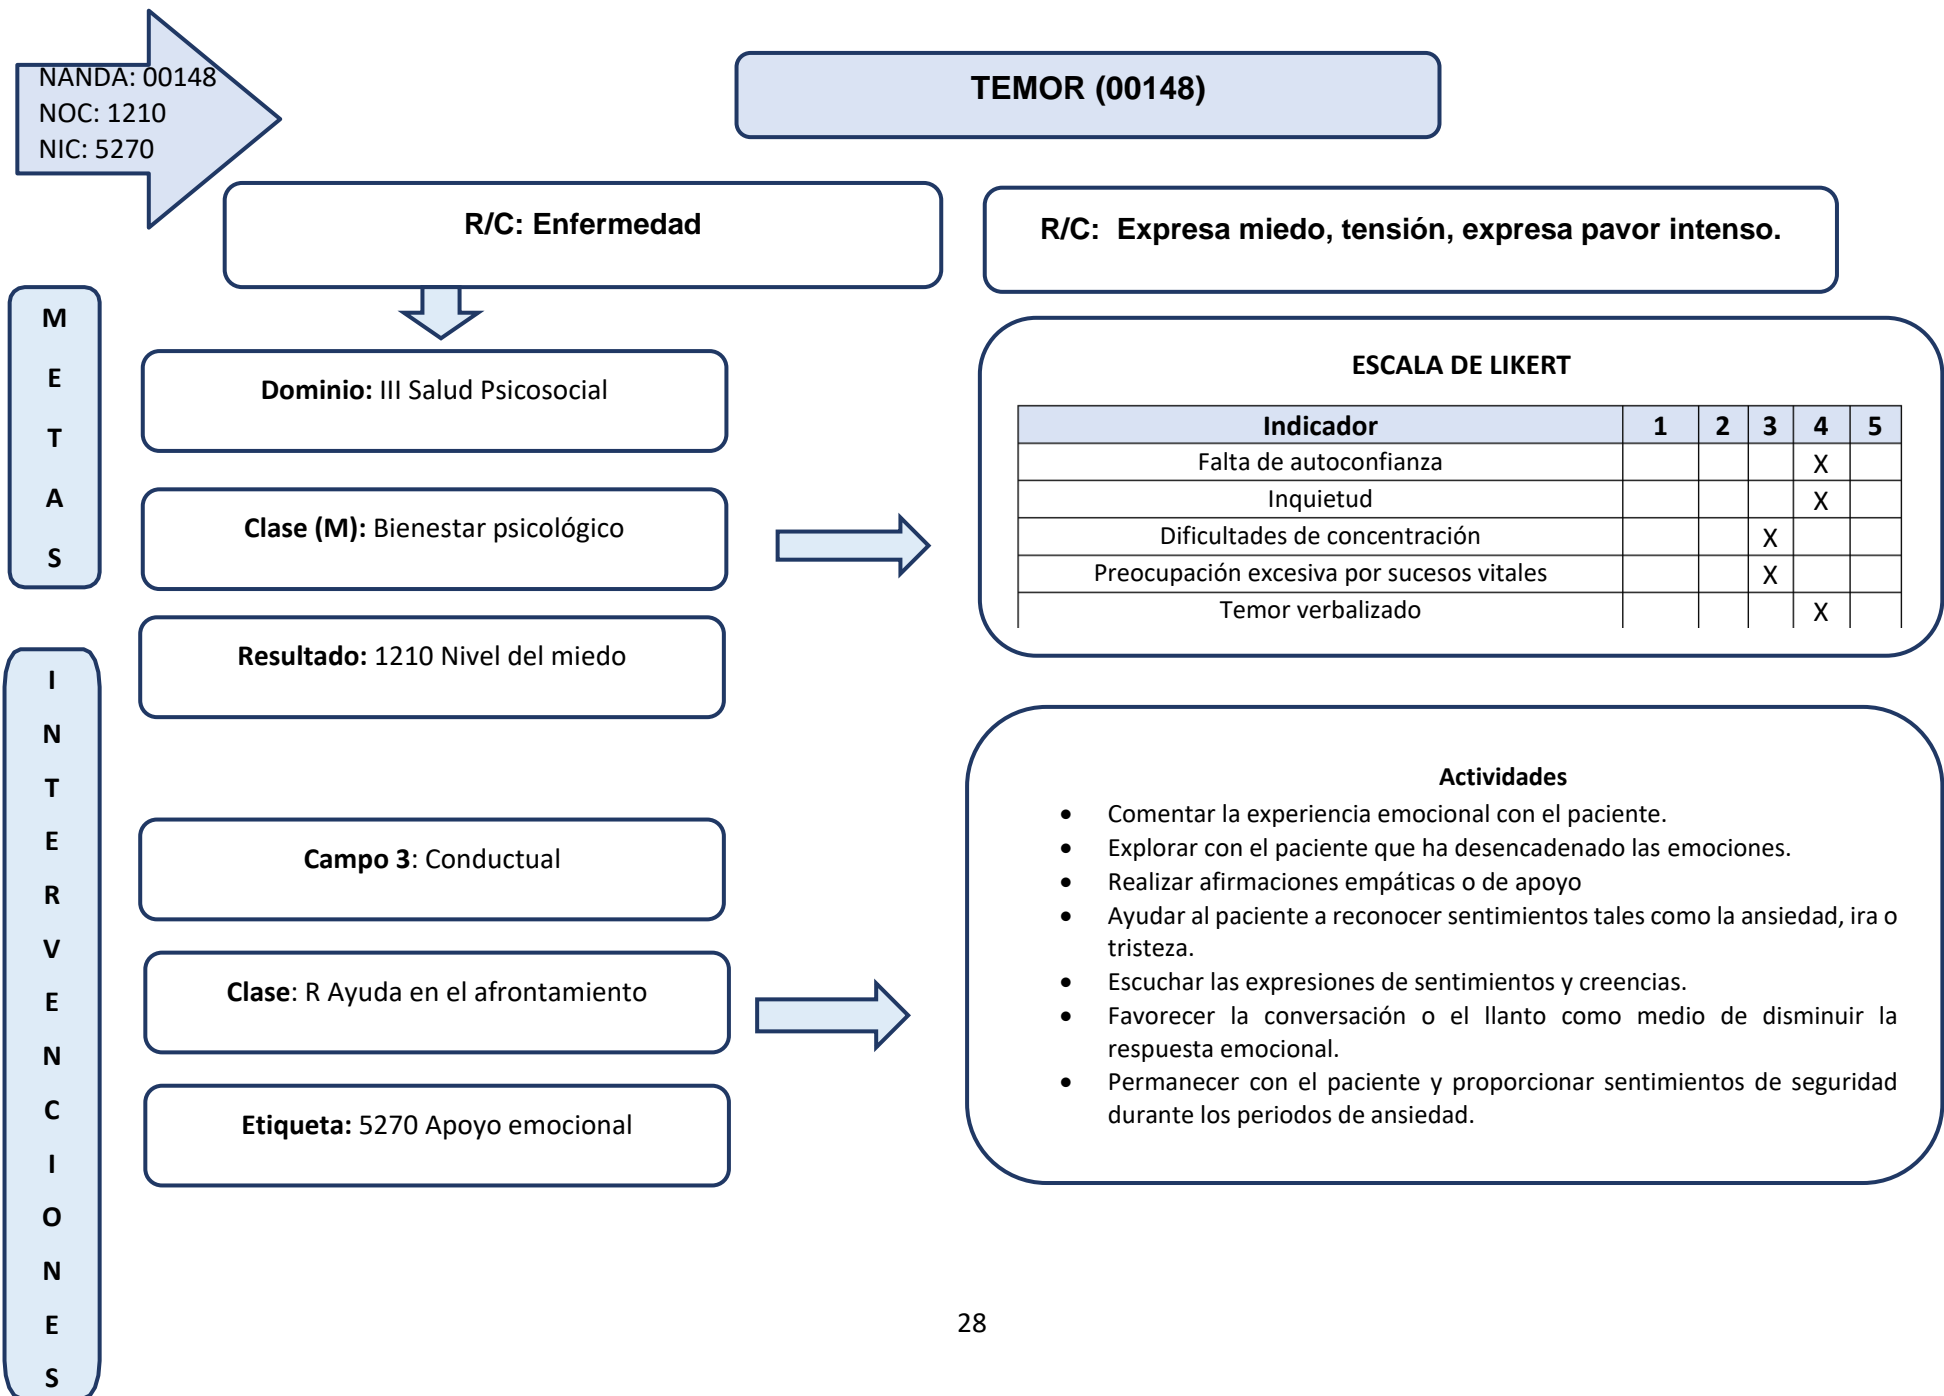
NANDA: 00148
NOC: 1210
NIC: 5270

TEMOR (00148)

R/C: Enfermedad

R/C: Expresa miedo, tensión, expresa pavor intenso.

M
E
T
A
S

Dominio: III Salud Psicosocial

Clase (M): Bienestar psicológico

Resultado: 1210 Nivel del miedo

ESCALA DE LIKERT

| Indicador | 1 | 2 | 3 | 4 | 5 |
|---|---|---|---|---|---|
| Falta de autoconfianza | | | | X | |
| Inquietud | | | | X | |
| Dificultades de concentración | | | X | | |
| Preocupación excesiva por sucesos vitales | | | X | | |
| Temor verbalizado | | | | X | |

I
N
T
E
R
V
E
N
C
I
O
N
E
S

Campo 3: Conductual

Clase: R Ayuda en el afrontamiento

Etiqueta: 5270 Apoyo emocional

Actividades
- Comentar la experiencia emocional con el paciente.
- Explorar con el paciente que ha desencadenado las emociones.
- Realizar afirmaciones empáticas o de apoyo
- Ayudar al paciente a reconocer sentimientos tales como la ansiedad, ira o tristeza.
- Escuchar las expresiones de sentimientos y creencias.
- Favorecer la conversación o el llanto como medio de disminuir la respuesta emocional.
- Permanecer con el paciente y proporcionar sentimientos de seguridad durante los periodos de ansiedad.

28